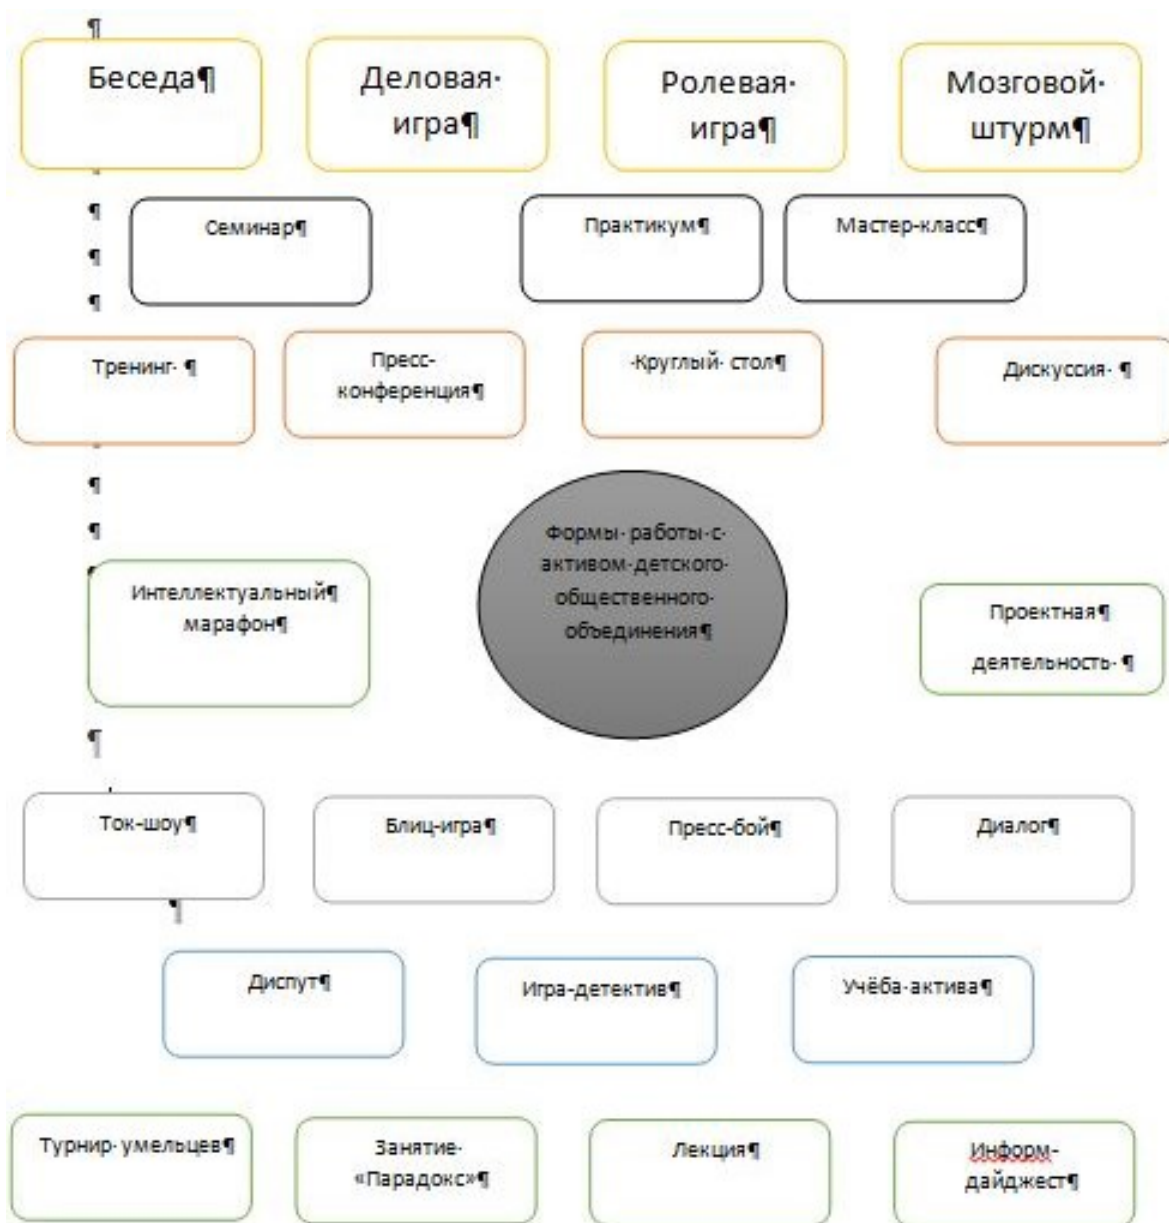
¶

Беседа¶

Деловая· игра¶

Ролевая· игра¶

Мозговой· штурм¶

¶

¶

¶

Семинар¶

Практикум¶

Мастер-класс¶

Тренинг· ¶

Пресс-конференция¶

·Круглый· стол¶

Дискуссия· ¶

¶

¶

Интеллектуальный¶ марафон¶

Формы· работы· с· активом· детского· общественного· объединения¶

Проектная¶ деятельность· ¶

¶

Ток-шоу¶

Блиц-игра¶

Пресс-бой¶

Диалог¶

¶

Диспут¶

Игра-детектив¶

Учёба· актива¶

Турнир· умельцев¶

Занятие· «Парадокс»¶

Лекция¶

Информ-дайджест¶